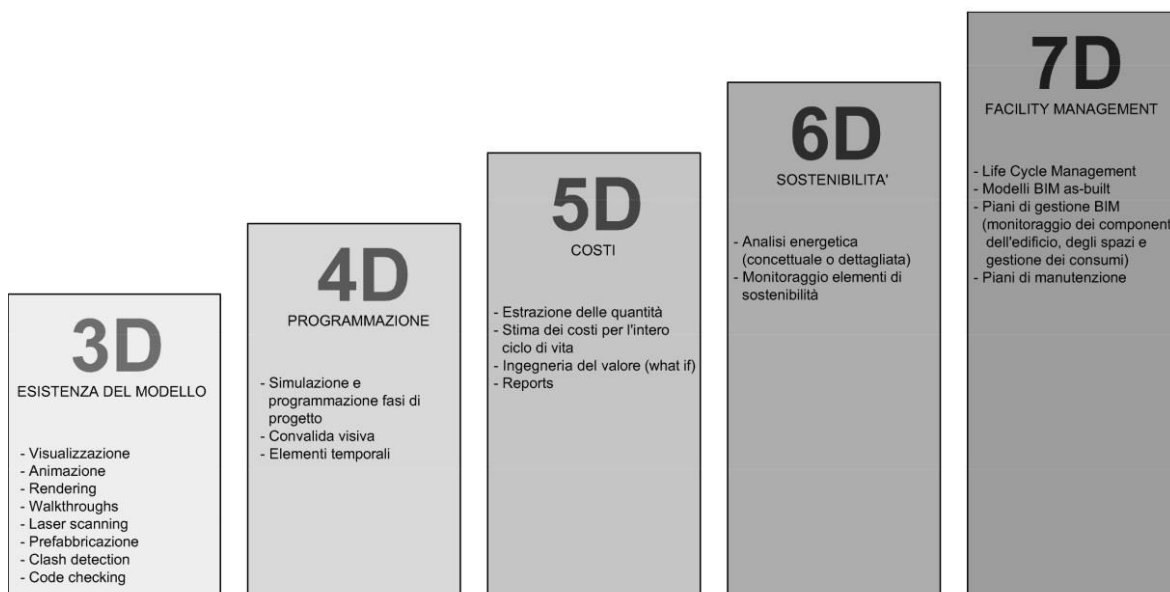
3D
ESISTENZA DEL MODELLO

- Visualizzazione
- Animazione
- Rendering
- Walkthroughs
- Laser scanning
- Prefabbricazione
- Clash detection
- Code checking

4D
PROGRAMMAZIONE

- Simulazione e programmazione fasi di progetto
- Convalida visiva
- Elementi temporali

5D
COSTI

- Estrazione delle quantità
- Stima dei costi per l'intero ciclo di vita
- Ingegneria del valore (what if)
- Reports

6D
SOSTENIBILITA'

- Analisi energetica (concettuale o dettagliata)
- Monitoraggio elementi di sostenibilità

7D
FACILITY MANAGEMENT

- Life Cycle Management
- Modelli BIM as-built
- Piani di gestione BIM (monitoraggio dei component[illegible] dell'edificio, degli spazi e gestione dei consumi)
- Piani di manutenzione